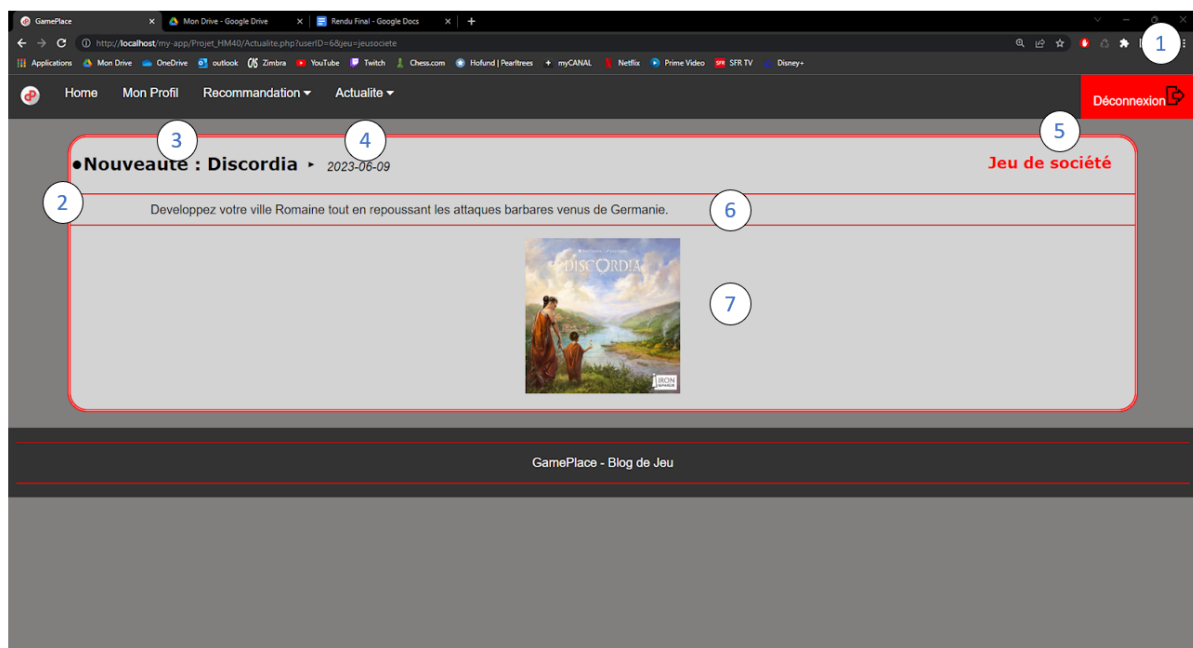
GamePlace × Mon Drive - Google Drive × Rendu Final - Google Docs × +

http://localhost/my-app/Projet_HM40/Actualite.php?userID=6&jeu=jeusociete

Applications Mon Drive OneDrive outlook Zimbra YouTube Twitch Chess.com Hofund | Pearltrees myCANAL Netflix Prime Video SFR TV Disney+

1

Home Mon Profil Recommandation ▾ Actualite ▾ Déconnexion

3 4 5

●Nouveauté : Discordia ▸ 2023-06-09 Jeu de société

2

Developpez votre ville Romaine tout en repoussant les attaques barbares venus de Germanie.

6

DISCORDIA

IRON

7

GamePlace - Blog de Jeu